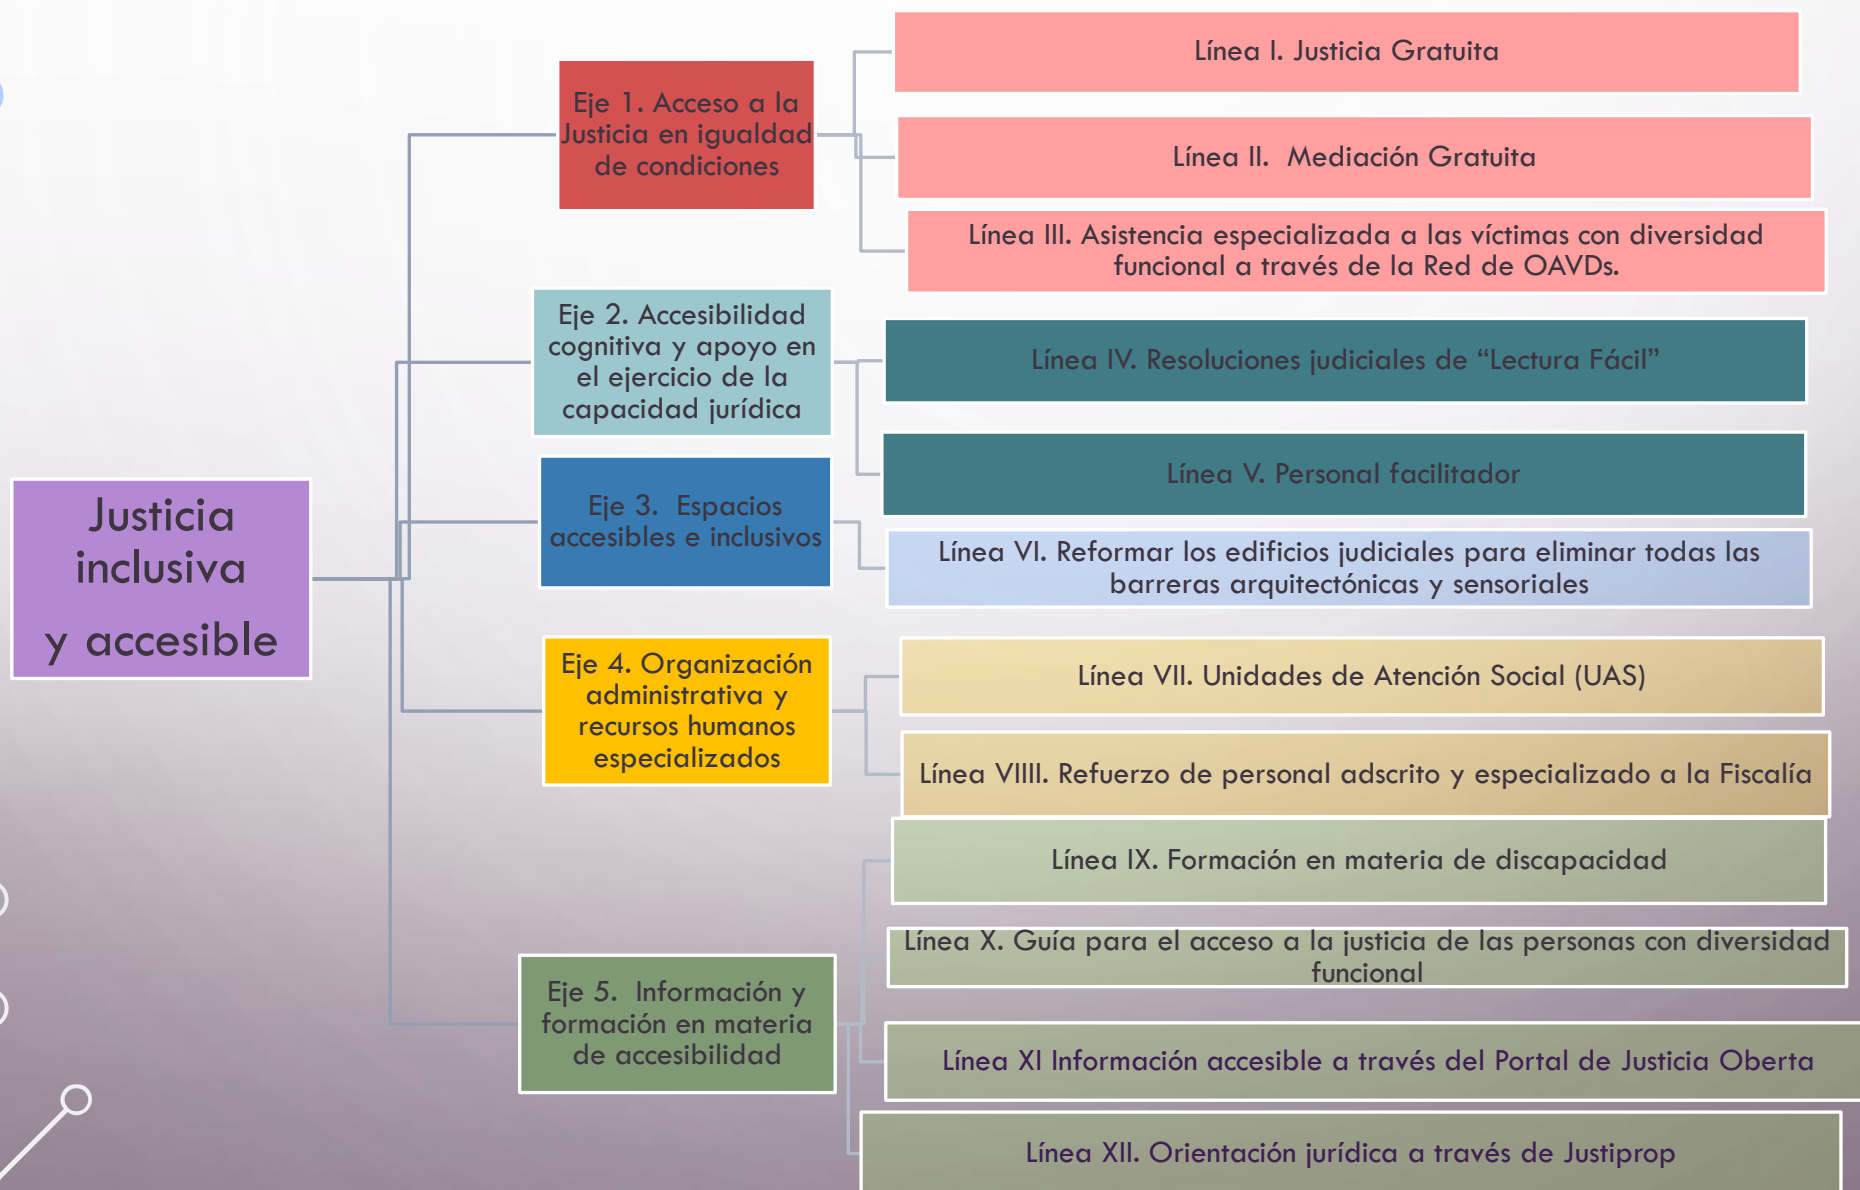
Justicia inclusiva y accesible

Eje 1. Acceso a la Justicia en igualdad de condiciones

Línea I. Justicia Gratuita

Línea II. Mediación Gratuita

Línea III. Asistencia especializada a las víctimas con diversidad funcional a través de la Red de OAVDs.

Eje 2. Accesibilidad cognitiva y apoyo en el ejercicio de la capacidad jurídica

Línea IV. Resoluciones judiciales de "Lectura Fácil"

Línea V. Personal facilitador

Eje 3. Espacios accesibles e inclusivos

Línea VI. Reformar los edificios judiciales para eliminar todas las barreras arquitectónicas y sensoriales

Eje 4. Organización administrativa y recursos humanos especializados

Línea VII. Unidades de Atención Social (UAS)

Línea VIIII. Refuerzo de personal adscrito y especializado a la Fiscalía

Eje 5. Información y formación en materia de accesibilidad

Línea IX. Formación en materia de discapacidad

Línea X. Guía para el acceso a la justicia de las personas con diversidad funcional

Línea XI Información accesible a través del Portal de Justicia Oberta

Línea XII. Orientación jurídica a través de Justiprop